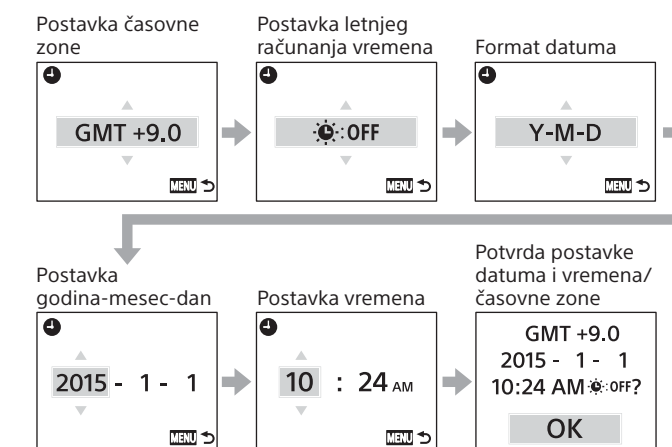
Postavka časovne zone

GMT +9.0

MENU

Postavka letnjeg računanja vremena

OFF

MENU

Format datuma

Y-M-D

MENU

Postavka godina-mesec-dan

2015 - 1 - 1

MENU

Postavka vremena

10 : 24 AM

MENU

Potvrda postavke datuma i vremena/ časovne zone

GMT +9.0

2015 - 1 - 1

10:24 AM OFF?

OK